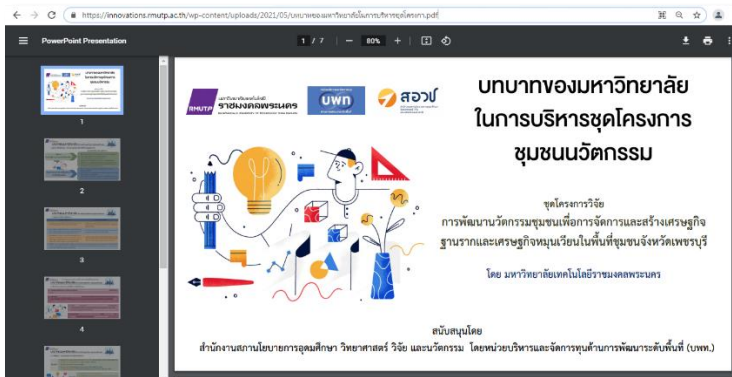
https://innovations.rmutp.ac.th/wp-content/uploads/2021/05/บทบาทของมหาวิทยาลัยในการบริหารชุดโครงการ.pdf

PowerPoint Presentation

1 / 7 | — 80% +

1

2

3

4

RMUTP มหาวิทยาลัยเทคโนโลยี ราชมงคลพระนคร

บพท

สอวช

บทบาทของมหาวิทยาลัย ในการบริหารชุดโครงการ ชุมชนนวัตกรรม

ชุดโครงการวิจัย
การพัฒนานวัตกรรมชุมชนเพื่อการจัดการและสร้างเศรษฐกิจฐานรากและเศรษฐกิจหมุนเวียนในพื้นที่ชุมชนจังหวัดเพชรบุรี

โดย มหาวิทยาลัยเทคโนโลยีราชมงคลพระนคร

สนับสนุนโดย
สำนักงานสภานโยบายการอุดมศึกษา วิทยาศาสตร์ วิจัย และนวัตกรรม โดยหน่วยบริหารและจัดการทุนด้านการพัฒนาระดับพื้นที่ (บพท.)